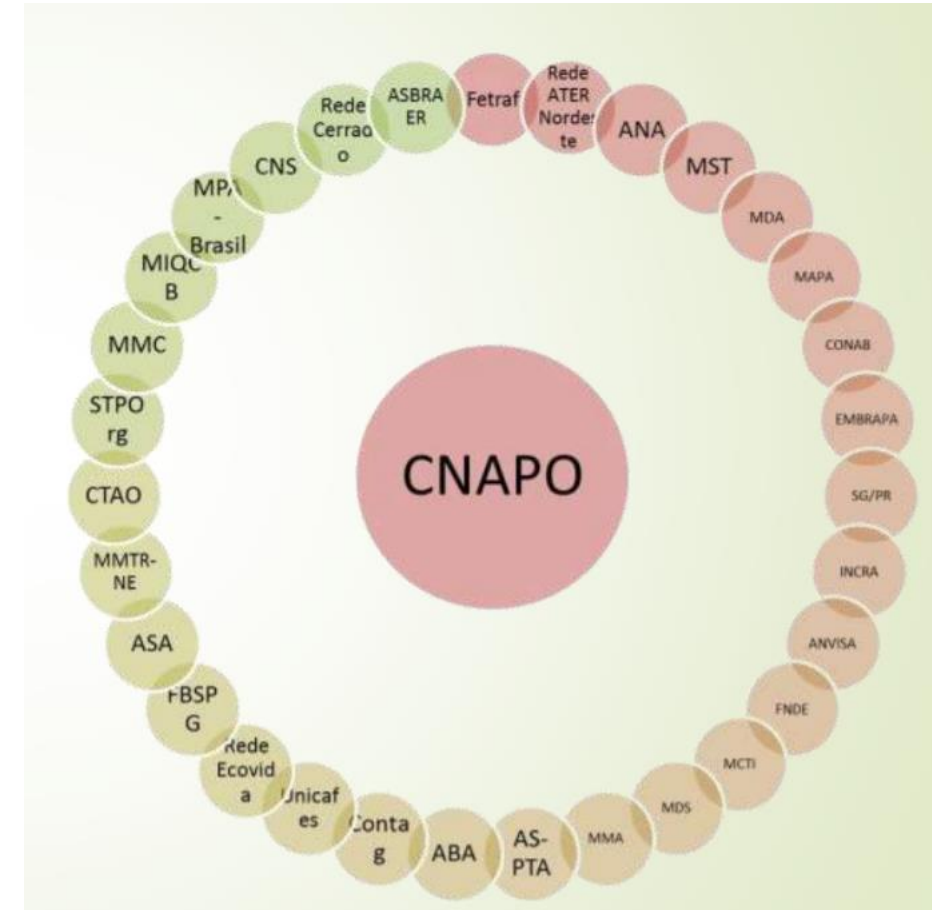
CNAPO

Fetraf

Rede ATER Nordeste

ANA

MST

MDA

MAPA

CONAB

EMBRAPA

SG/PR

INCRA

ANVISA

FNDE

MCTI

MDS

MMA

AS-PTA

ABA

Contag

Unicafes

Rede Ecovida

FBSPG

ASA

MMTR-NE

CTAO

STPOrg

MMC

MIQCB

MPA - Brasil

CNS

Rede Cerrado

ASBRAER